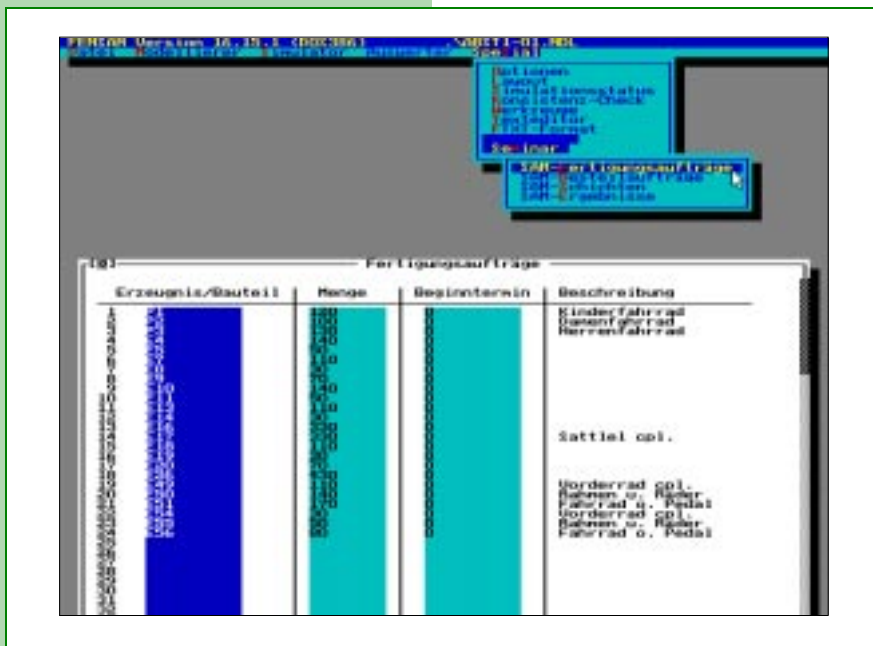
FEMIOS Version 16.15.1 (DOS386) \ABST1-01.MDL

Optionen
Layout
Simulationsstatus
Konsistenz-Check
Werkzeuge
Texteditor
FTF-Format
Seminar

SAM-Fertigungsaufträge
SAM-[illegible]
SAM-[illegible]
SAM-Ergebnisse

[1] Fertigungsaufträge

| Erzeugnis/Bauteil | Menge | Beginntermin | Beschreibung |
|---|---|---|---|
| | | | Kinderfahrrad |
| | | | Damenfahrrad |
| | | | Herrenfahrrad |
| | | | Sattel cpl. |
| | | | Vorderrad cpl. |
| | | | Rahmen o. Räder |
| | | | Fahrrad o. Pedal |
| | | | Vorderrad cpl. |
| | | | Rahmen o. Räder |
| | | | Fahrrad o. Pedal |